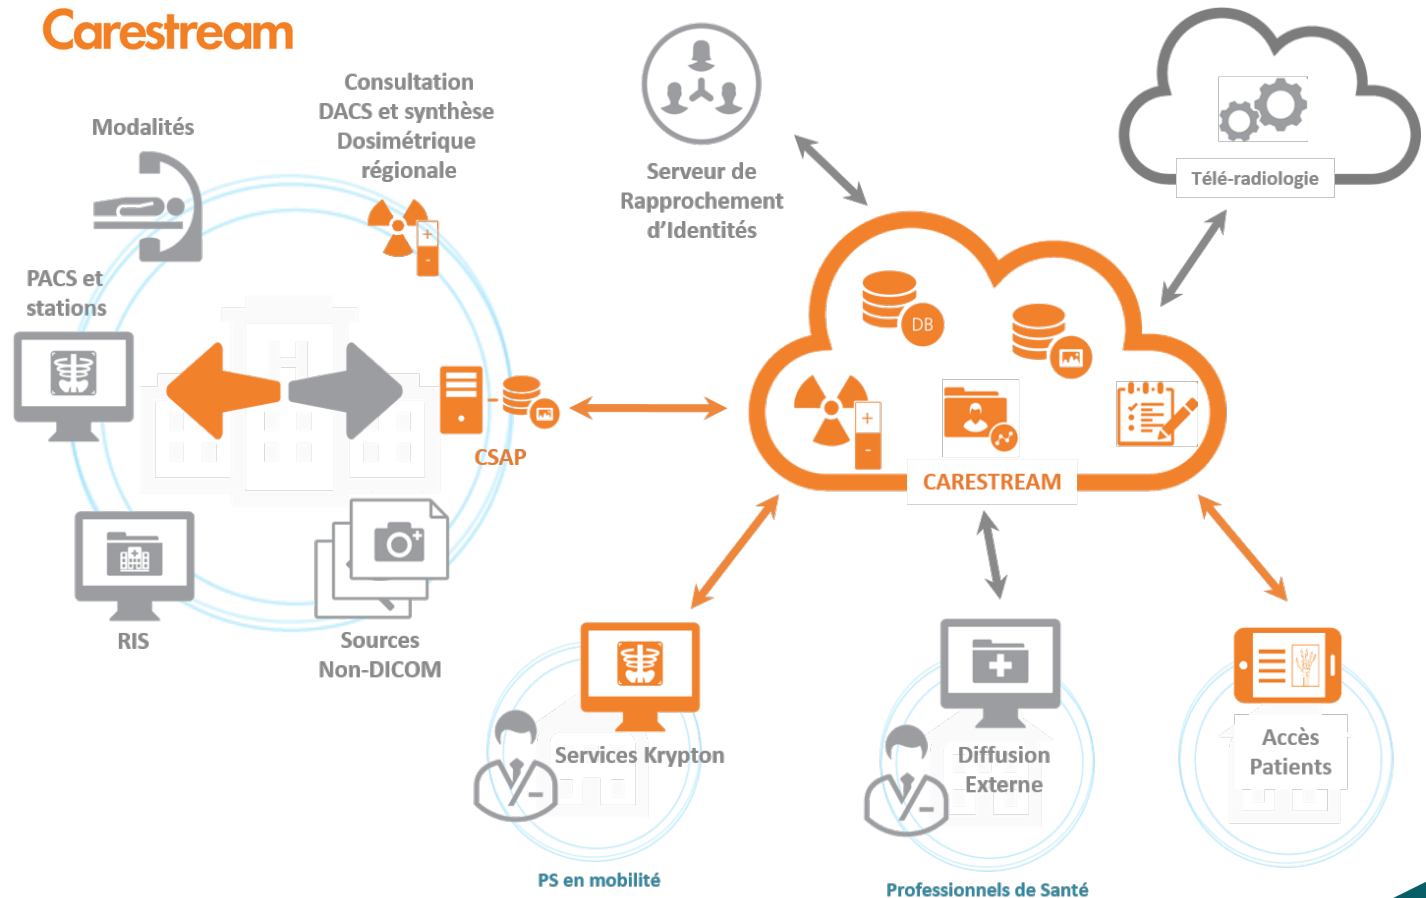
Carestream

Modalités

Consultation DACS et synthèse Dosimétrique régionale

Serveur de Rapprochement d'Identités

Télé-radiologie

PACS et stations

CSAP

DB

CARESTREAM

RIS

Sources Non-DICOM

Services Krypton

Diffusion Externe

Accès Patients

PS en mobilité

Professionnels de Santé